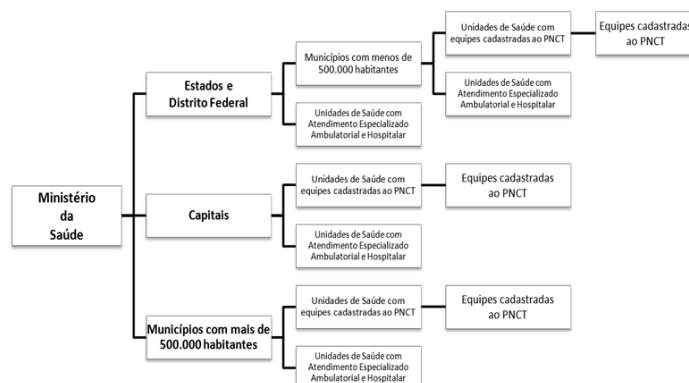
Ministério da Saúde

Estados e Distrito Federal

Municípios com menos de 500.000 habitantes

Unidades de Saúde com equipes cadastradas ao PNCT

Equipes cadastradas ao PNCT

Unidades de Saúde com Atendimento Especializado Ambulatorial e Hospitalar

Unidades de Saúde com Atendimento Especializado Ambulatorial e Hospitalar

Capitais

Unidades de Saúde com equipes cadastradas ao PNCT

Equipes cadastradas ao PNCT

Unidades de Saúde com Atendimento Especializado Ambulatorial e Hospitalar

Municípios com mais de 500.000 habitantes

Unidades de Saúde com equipes cadastradas ao PNCT

Equipes cadastradas ao PNCT

Unidades de Saúde com Atendimento Especializado Ambulatorial e Hospitalar